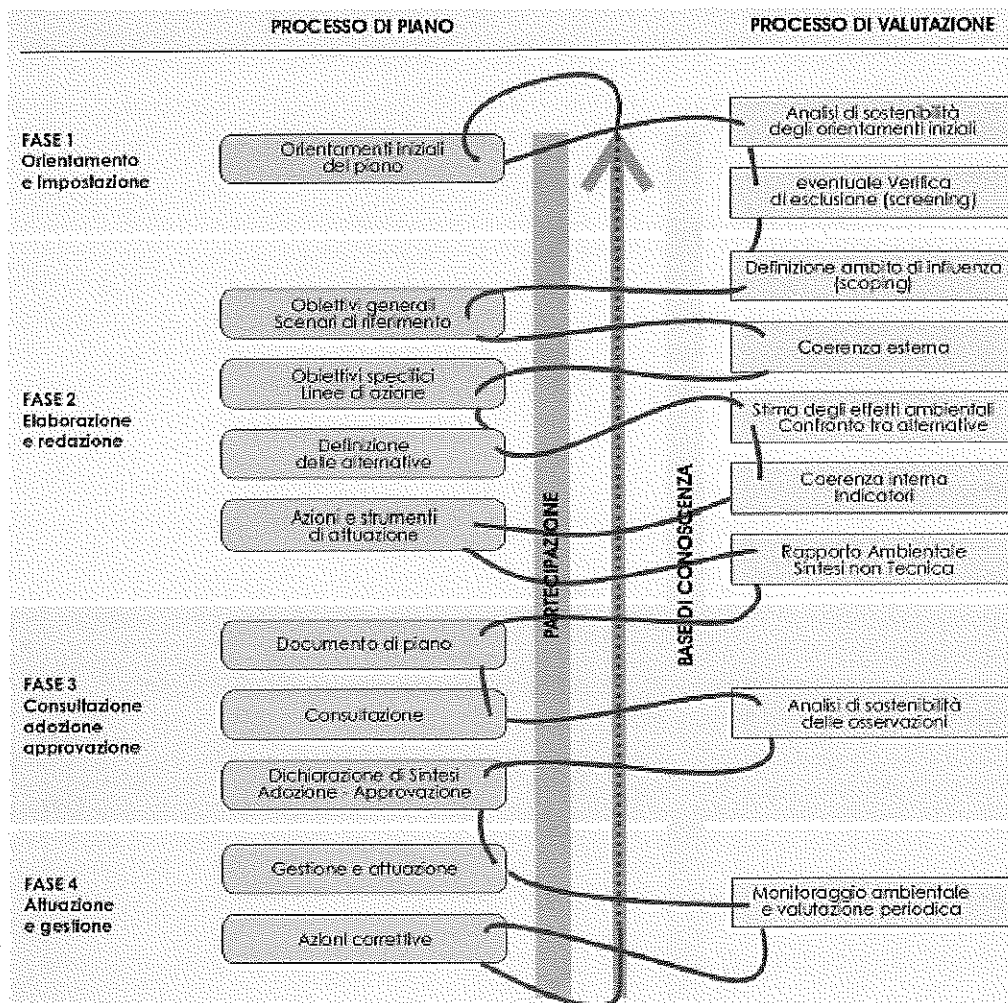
PROCESSO DI PIANO

PROCESSO DI VALUTAZIONE

FASE 1
Orientamento e impostazione

Orientamenti iniziali del piano

Analisi di sostenibilità degli orientamenti iniziali

eventuale Verifica di esclusione (screening)

Definizione ambito di influenza (scoping)

Obiettivi generali Scenari di riferimento

Coerenza esterna

FASE 2
Elaborazione e redazione

Obiettivi specifici Linee di azione

Stima degli effetti ambientali Confronto tra alternative

Definizione delle alternative

Coerenza interna Indicatori

Azioni e strumenti di attuazione

Rapporto Ambientale Sintesi non Tecnica

PARTECIPAZIONE

BASE DI CONOSCENZA

FASE 3
Consultazione adozione approvazione

Documento di piano

Consultazione

Analisi di sostenibilità delle osservazioni

Dichiarazione di Sintesi Adozione - Approvazione

FASE 4
Attuazione e gestione

Gestione e attuazione

Monitoraggio ambientale e valutazione periodica

Azioni correttive